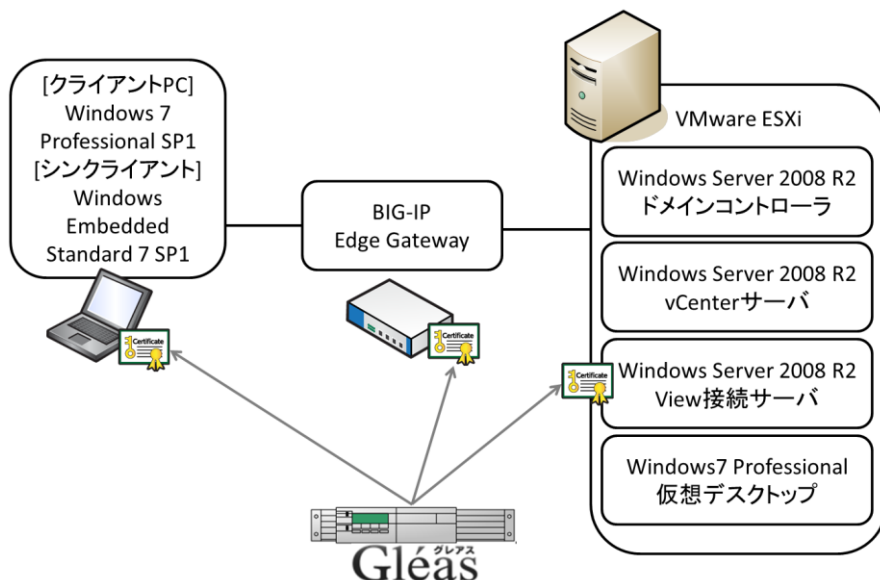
[クライアントPC]
Windows 7
Professional SP1
[シンクライアント]
Windows
Embedded
Standard 7 SP1

Certificate

BIG-IP
Edge Gateway

Certificate

VMware ESXi

Windows Server 2008 R2
ドメインコントローラ

Windows Server 2008 R2
vCenterサーバ

Certificate

Windows Server 2008 R2
View接続サーバ

Windows7 Professional
仮想デスクトップ

グレアス
Gléas